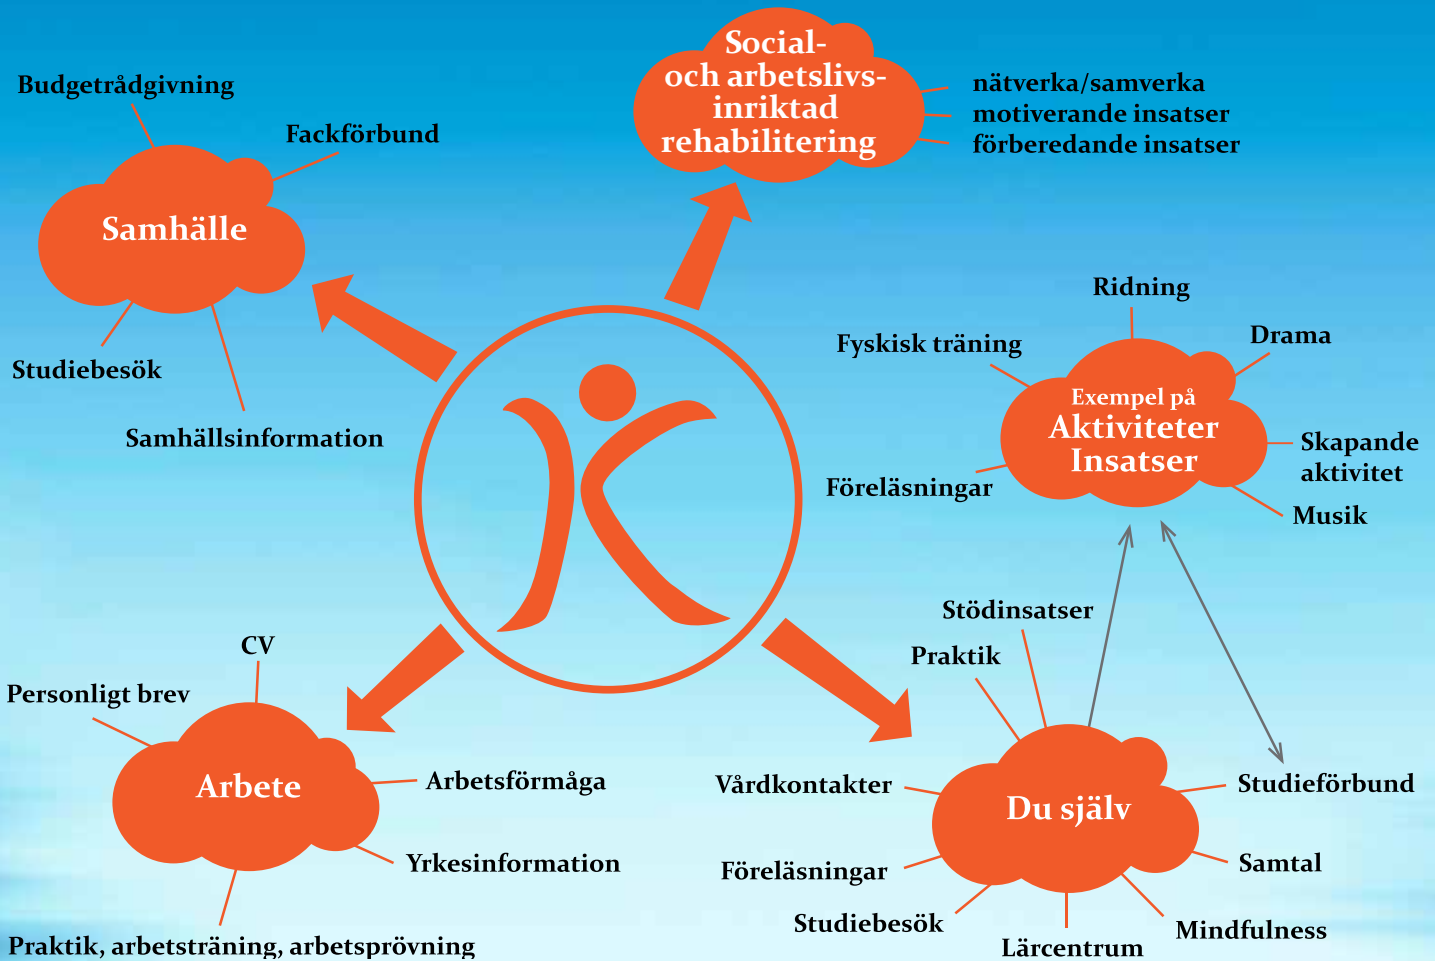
Social- och arbetslivs- inriktad rehabilitering

nätverka/samverka
motiverande insatser
förberedande insatser

Budgetrådgivning

Fackförbund

Samhälle

Studiebesök

Samhällsinformation

Ridning

Fyskisk träning

Drama

Exempel på
Aktiviteter
Insatser

Skapande aktivitet

Föreläsningar

Musik

Stödinsatser

Praktik

CV

Personligt brev

Arbete

Arbetsförmåga

Yrkesinformation

Praktik, arbetsträning, arbetsprövning

Vårdkontakter

Du själv

Studieförbund

Föreläsningar

Samtal

Studiebesök

Mindfulness

Lärcentrum